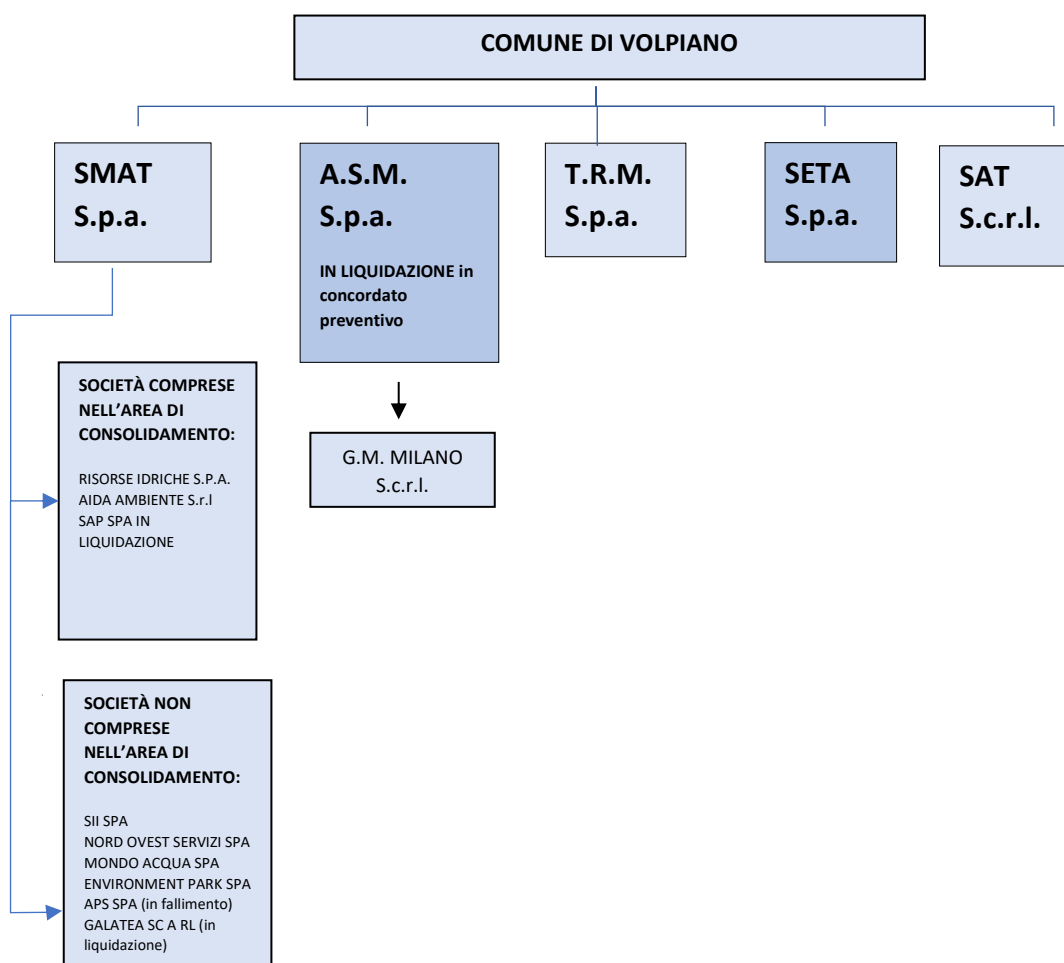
COMUNE DI VOLPIANO

SMAT
S.p.a.

A.S.M.
S.p.a.

IN LIQUIDAZIONE in concordato preventivo

T.R.M.
S.p.a.

SETA
S.p.a.

SAT
S.c.r.l.

SOCIETÀ COMPRESE NELL'AREA DI CONSOLIDAMENTO:

RISORSE IDRICHE S.P.A.
AIDA AMBIENTE S.r.l
SAP SPA IN LIQUIDAZIONE

G.M. MILANO
S.c.r.l.

SOCIETÀ NON COMPRESE NELL'AREA DI CONSOLIDAMENTO:

SII SPA
NORD OVEST SERVIZI SPA
MONDO ACQUA SPA
ENVIRONMENT PARK SPA
APS SPA (in fallimento)
GALATEA SC A RL (in liquidazione)